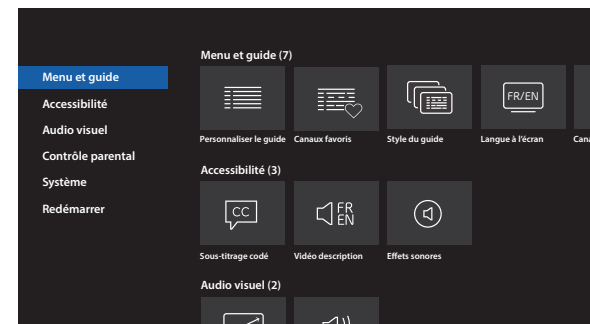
Menu et guide
Accessibilité
Audio visuel
Contrôle parental
Système
Redémarrer

Menu et guide (7)

Personnaliser le guide
Canaux favoris
Style du guide
FR/EN
Langue à l'écran
Cana

Accessibilité (3)

CC
Sous-titrage codé
FR EN
Vidéo description
Effets sonores

Audio visuel (2)